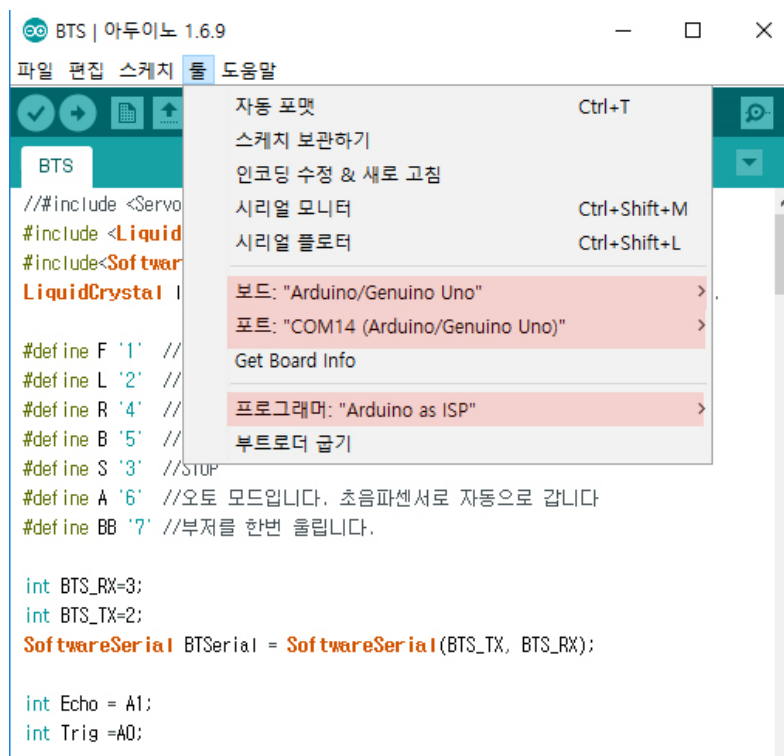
BTS | 아두이노 1.6.9

파일 편집 스케치 툴 도움말

BTS

//#include <Servo
#include <Liquid
#include<Softwar
LiquidCrystal l

#define F '1' //
#define L '2' //
#define R '4' //
#define B '5' //
#define S '3' //STOP
#define A '6' //오토 모드입니다. 초음파센서로 자동으로 갑니다
#define BB '7' //부저를 한번 울립니다.

int BTS_RX=3;
int BTS_TX=2;
SoftwareSerial BTSerial = SoftwareSerial(BTS_TX, BTS_RX);

int Echo = A1;
int Trig =A0;

자동 포맷 Ctrl+T
스케치 보관하기
인코딩 수정 & 새로 고침
시리얼 모니터 Ctrl+Shift+M
시리얼 플로터 Ctrl+Shift+L
보드: "Arduino/Genuino Uno"
포트: "COM14 (Arduino/Genuino Uno)"
Get Board Info
프로그래머: "Arduino as ISP"
부트로더 굽기